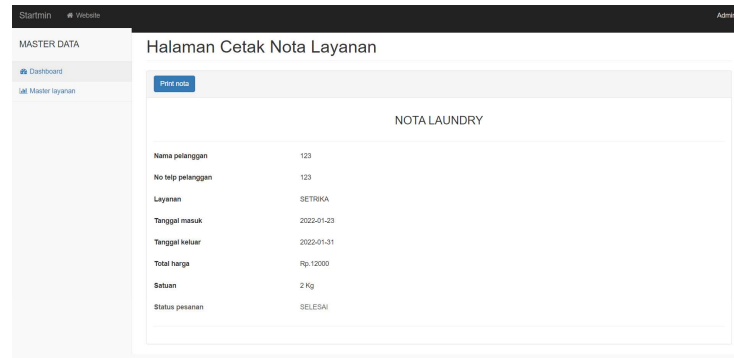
Startmin Website

Admi

MASTER DATA

Dashboard

Master layanan

Halaman Cetak Nota Layanan

Print nota

NOTA LAUNDRY

| | |
|---|---|
| Nama pelanggan | 123 |
| No telp pelanggan | 123 |
| Layanan | SETRIKA |
| Tanggal masuk | 2022-01-23 |
| Tanggal keluar | 2022-01-31 |
| Total harga | Rp.12000 |
| Satuan | 2 Kg |
| Status pesanan | SELESAI |